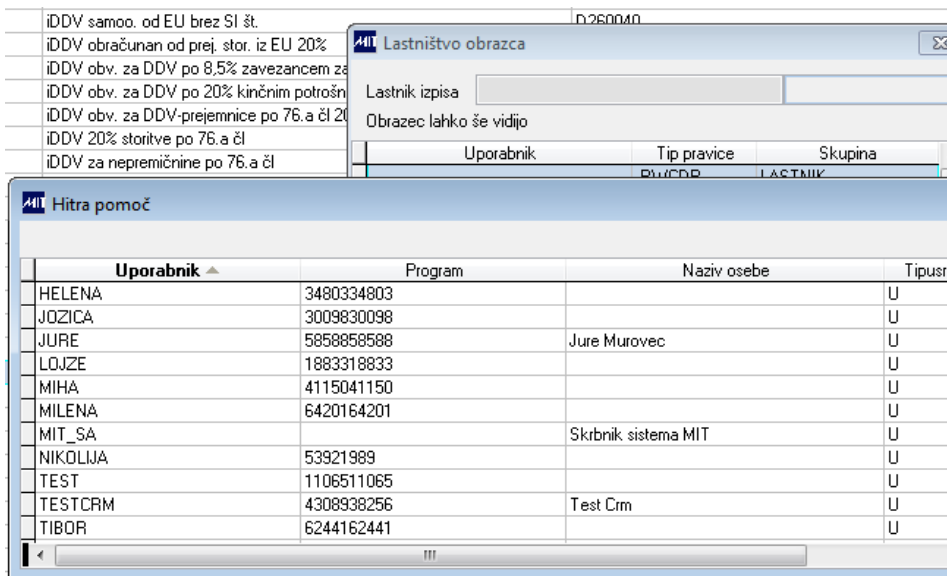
iDDV samoo. od EU brez SI št.
iDDV obračunan od prej. stor. iz EU 20%
iDDV obv. za DDV po 8,5% zavezancem za
iDDV obv. za DDV po 20% kinčnim potrošn
iDDV obv. za DDV-prejemnice po 76.a čl 20
iDDV 20% storitve po 76.a čl
iDDV za nepremičnine po 76.a čl

D260040

MIT Lastništvo obrazca

Lastnik izpisa
Obrazec lahko še vidijo

| Uporabnik | Tip pravice | Skupina |
|---|---|---|
| | RW/CDP | LASTNIK |

MIT Hitra pomoč

| Uporabnik | Program | Naziv osebe | Tipusr |
|---|---|---|---|
| HELENA | 3480334803 | | U |
| JOZICA | 3009830098 | | U |
| JURE | 5858858588 | Jure Murovec | U |
| LOJZE | 1883318833 | | U |
| MIHA | 4115041150 | | U |
| MILENA | 6420164201 | | U |
| MIT_SA | | Skrbnik sistema MIT | U |
| NIKOLIJA | 53921989 | | U |
| TEST | 1106511065 | | U |
| TESTCRM | 4308938256 | Test Crm | U |
| TIBOR | 6244162441 | | U |